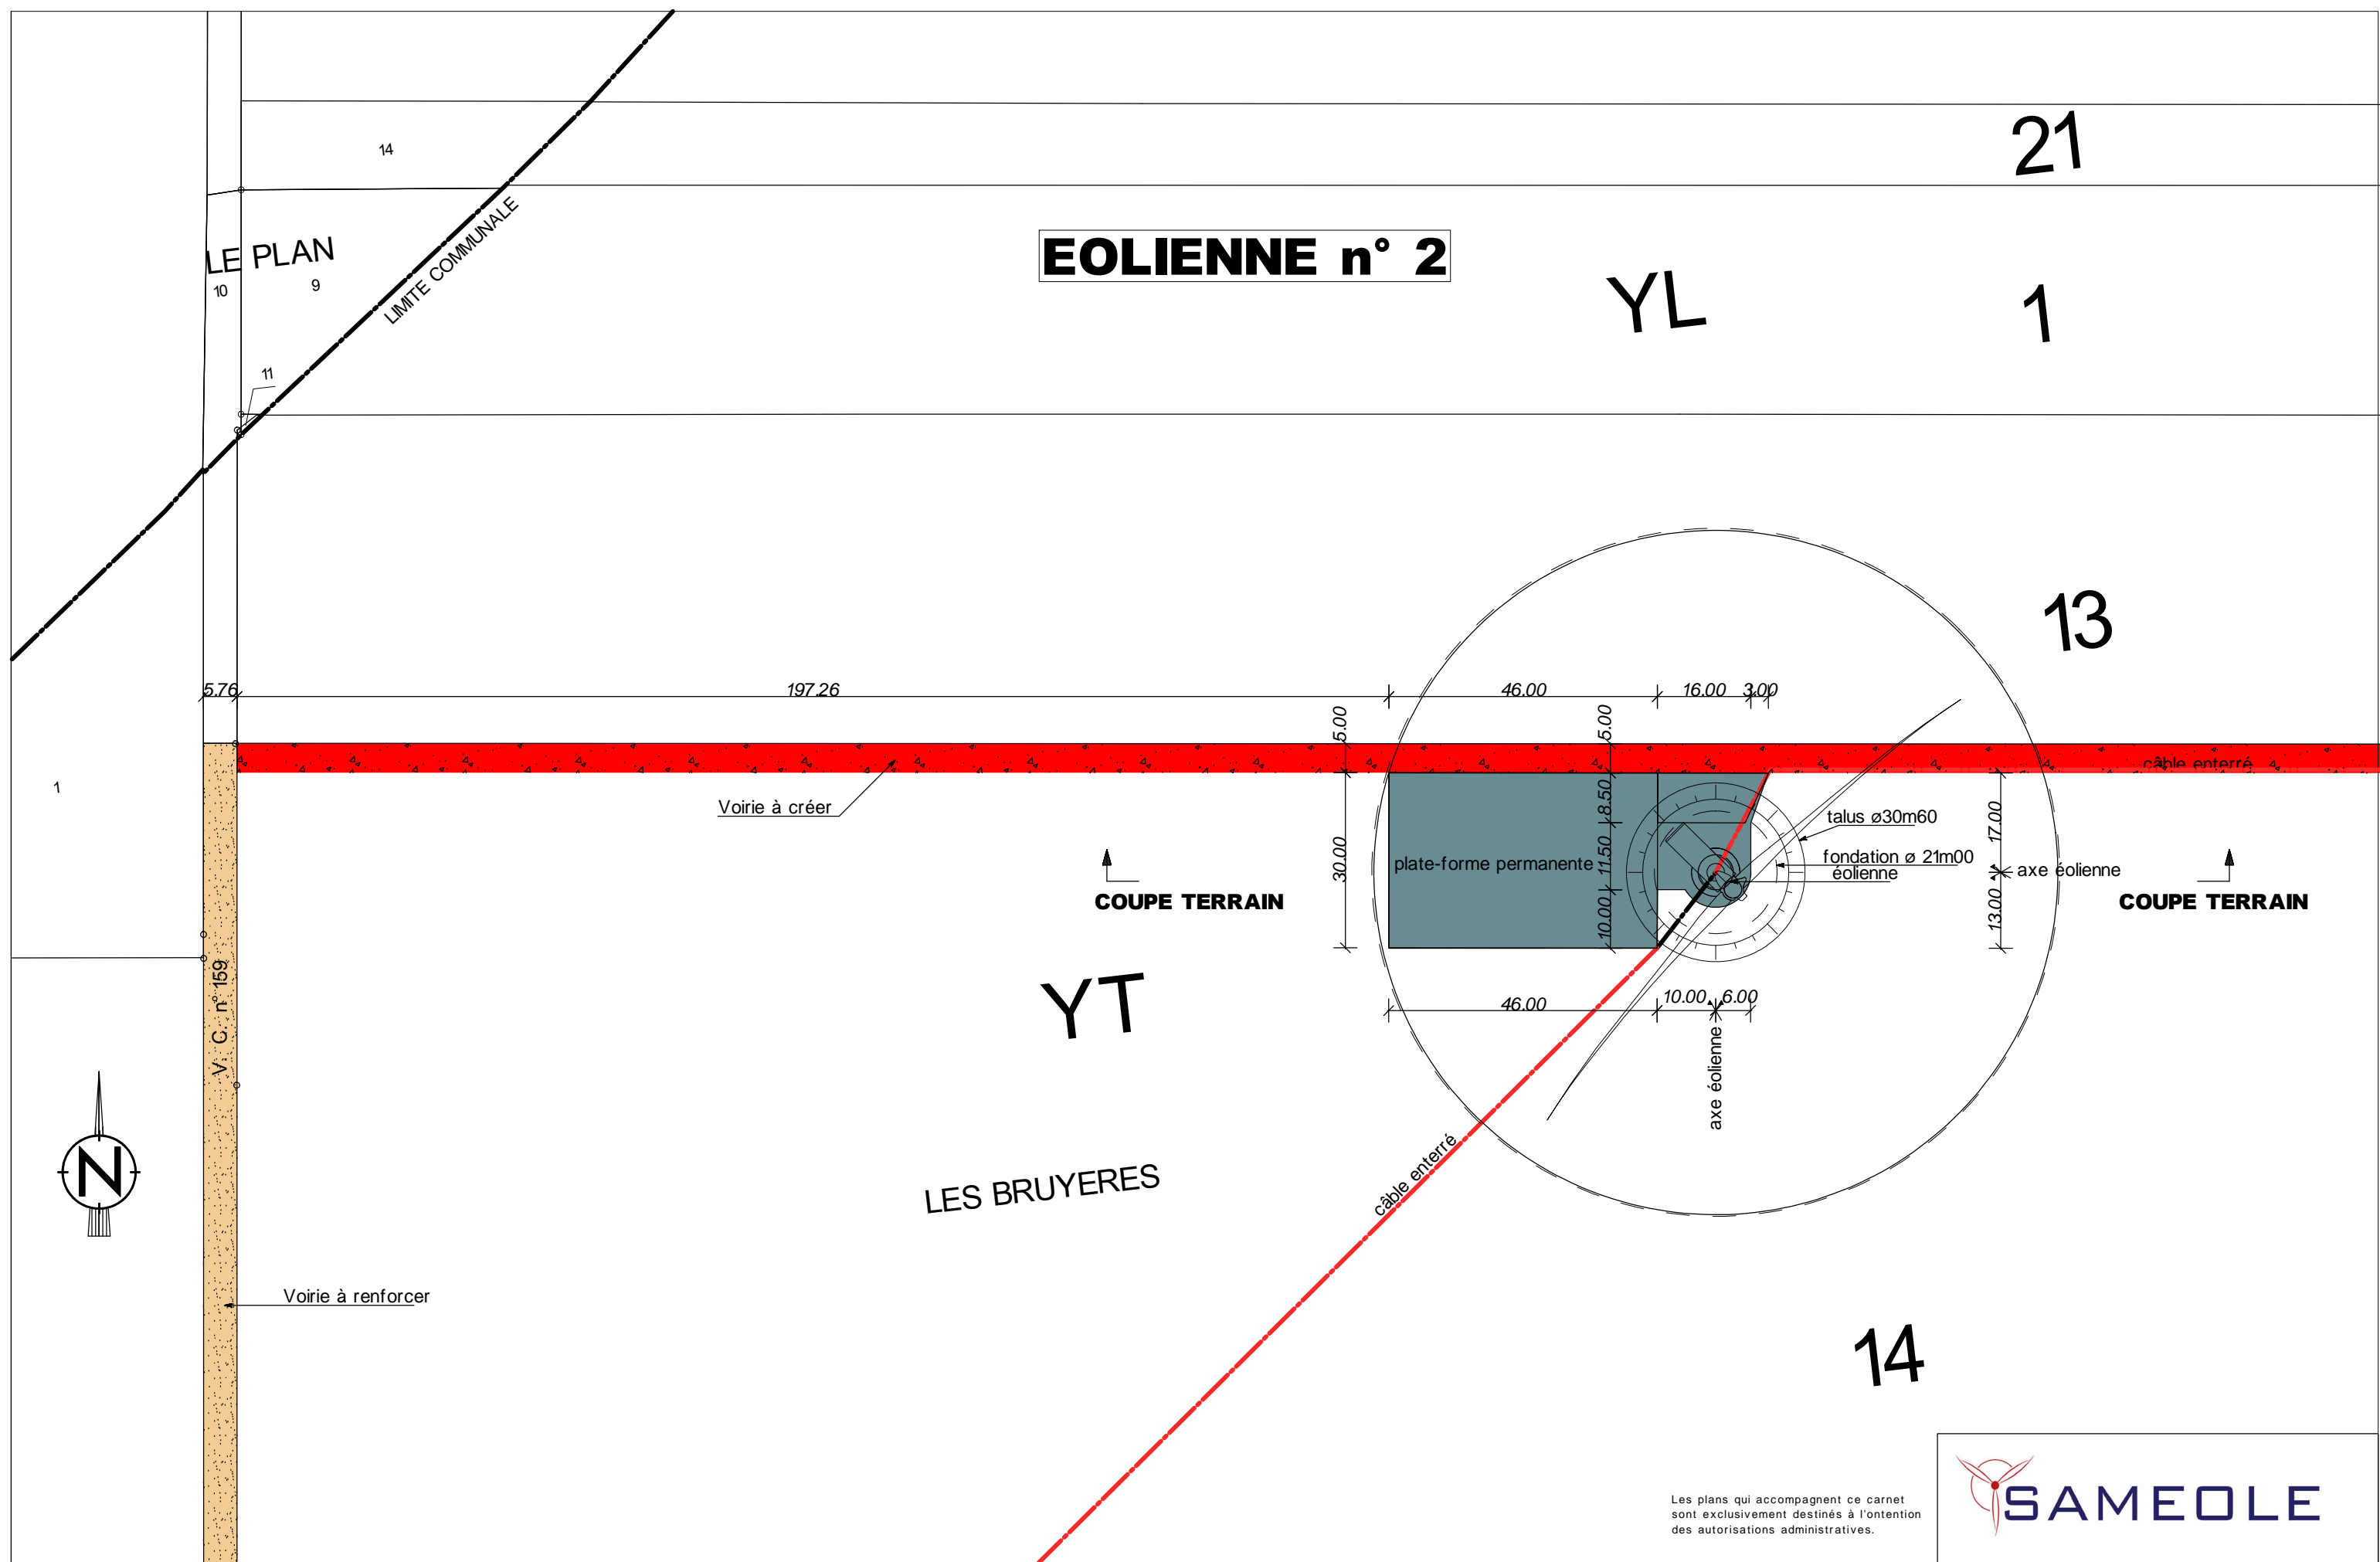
14

21

LE PLAN
10
9

LIMITE COMMUNALE

EOLIENNE n° 2

YL

1

11

13

5.76
197.26
46.00
16.00
3.00
5.00
5.00

1

câble enterré

Voirie à créer

talus ⌀30m60

fondation ⌀ 21m00 éolienne

axe éolienne

8.50
11.50
10.00
30.00
17.00
13.00

plate-forme permanente

COUPE TERRAIN

COUPE TERRAIN

YT

46.00
10.00
6.00

axe éolienne

V. C. n° 159

N

LES BRUYERES

câble enterré

Voirie à renforcer

14

Les plans qui accompagnent ce carnet sont exclusivement destinés à l'ontention des autorisations administratives.

SAMEOLE